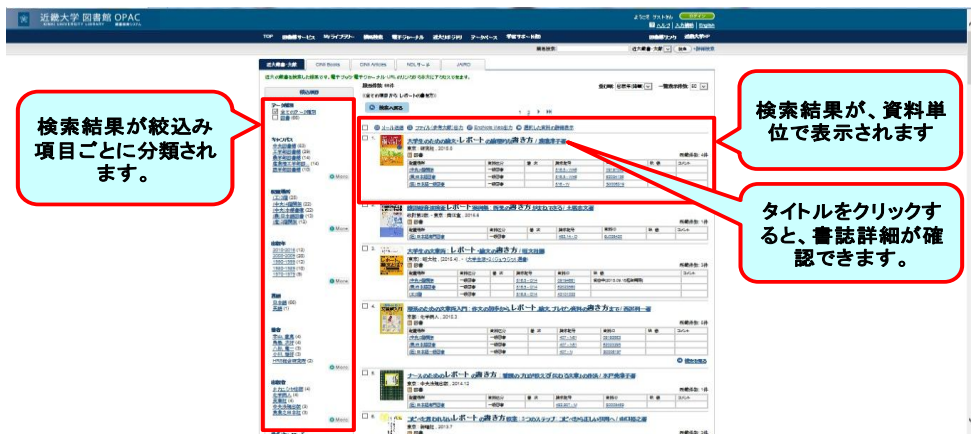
近畿大学 図書館 OPAC
KINKI UNIVERSITY LIBRARY

TOP

検索結果が絞込み項目ごとに分類されます。

検索結果が、資料単位で表示されます

タイトルをクリックすると、書誌詳細が確認できます。

大学生のための論文・レポートの論理的な書き方

レポートの書き方

大学生の文章術 レポート・論文の書き方

ナースのためのレポートの書き方